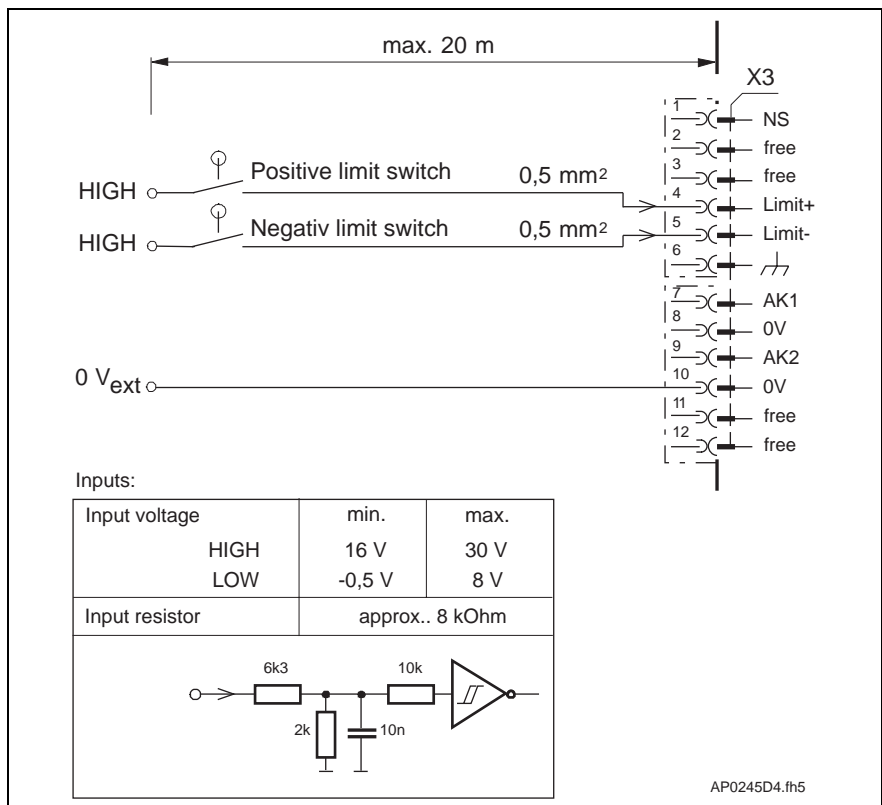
max. 20 m

X3

1 NS
2 free
3 free
4 Limit+
5 Limit-
6
7 AK1
8 0V
9 AK2
10 0V
11 free
12 free

HIGH Positive limit switch 0,5 mm2

HIGH Negativ limit switch 0,5 mm2

0 $V_{ext}$

Inputs:

| Input voltage | min. | max. |
|---|---|---|
| HIGH | 16 V | 30 V |
| LOW | -0,5 V | 8 V |
| Input resistor | approx.. 8 kOhm | |

6k3 10k 2k 10n

AP0245D4.fh5